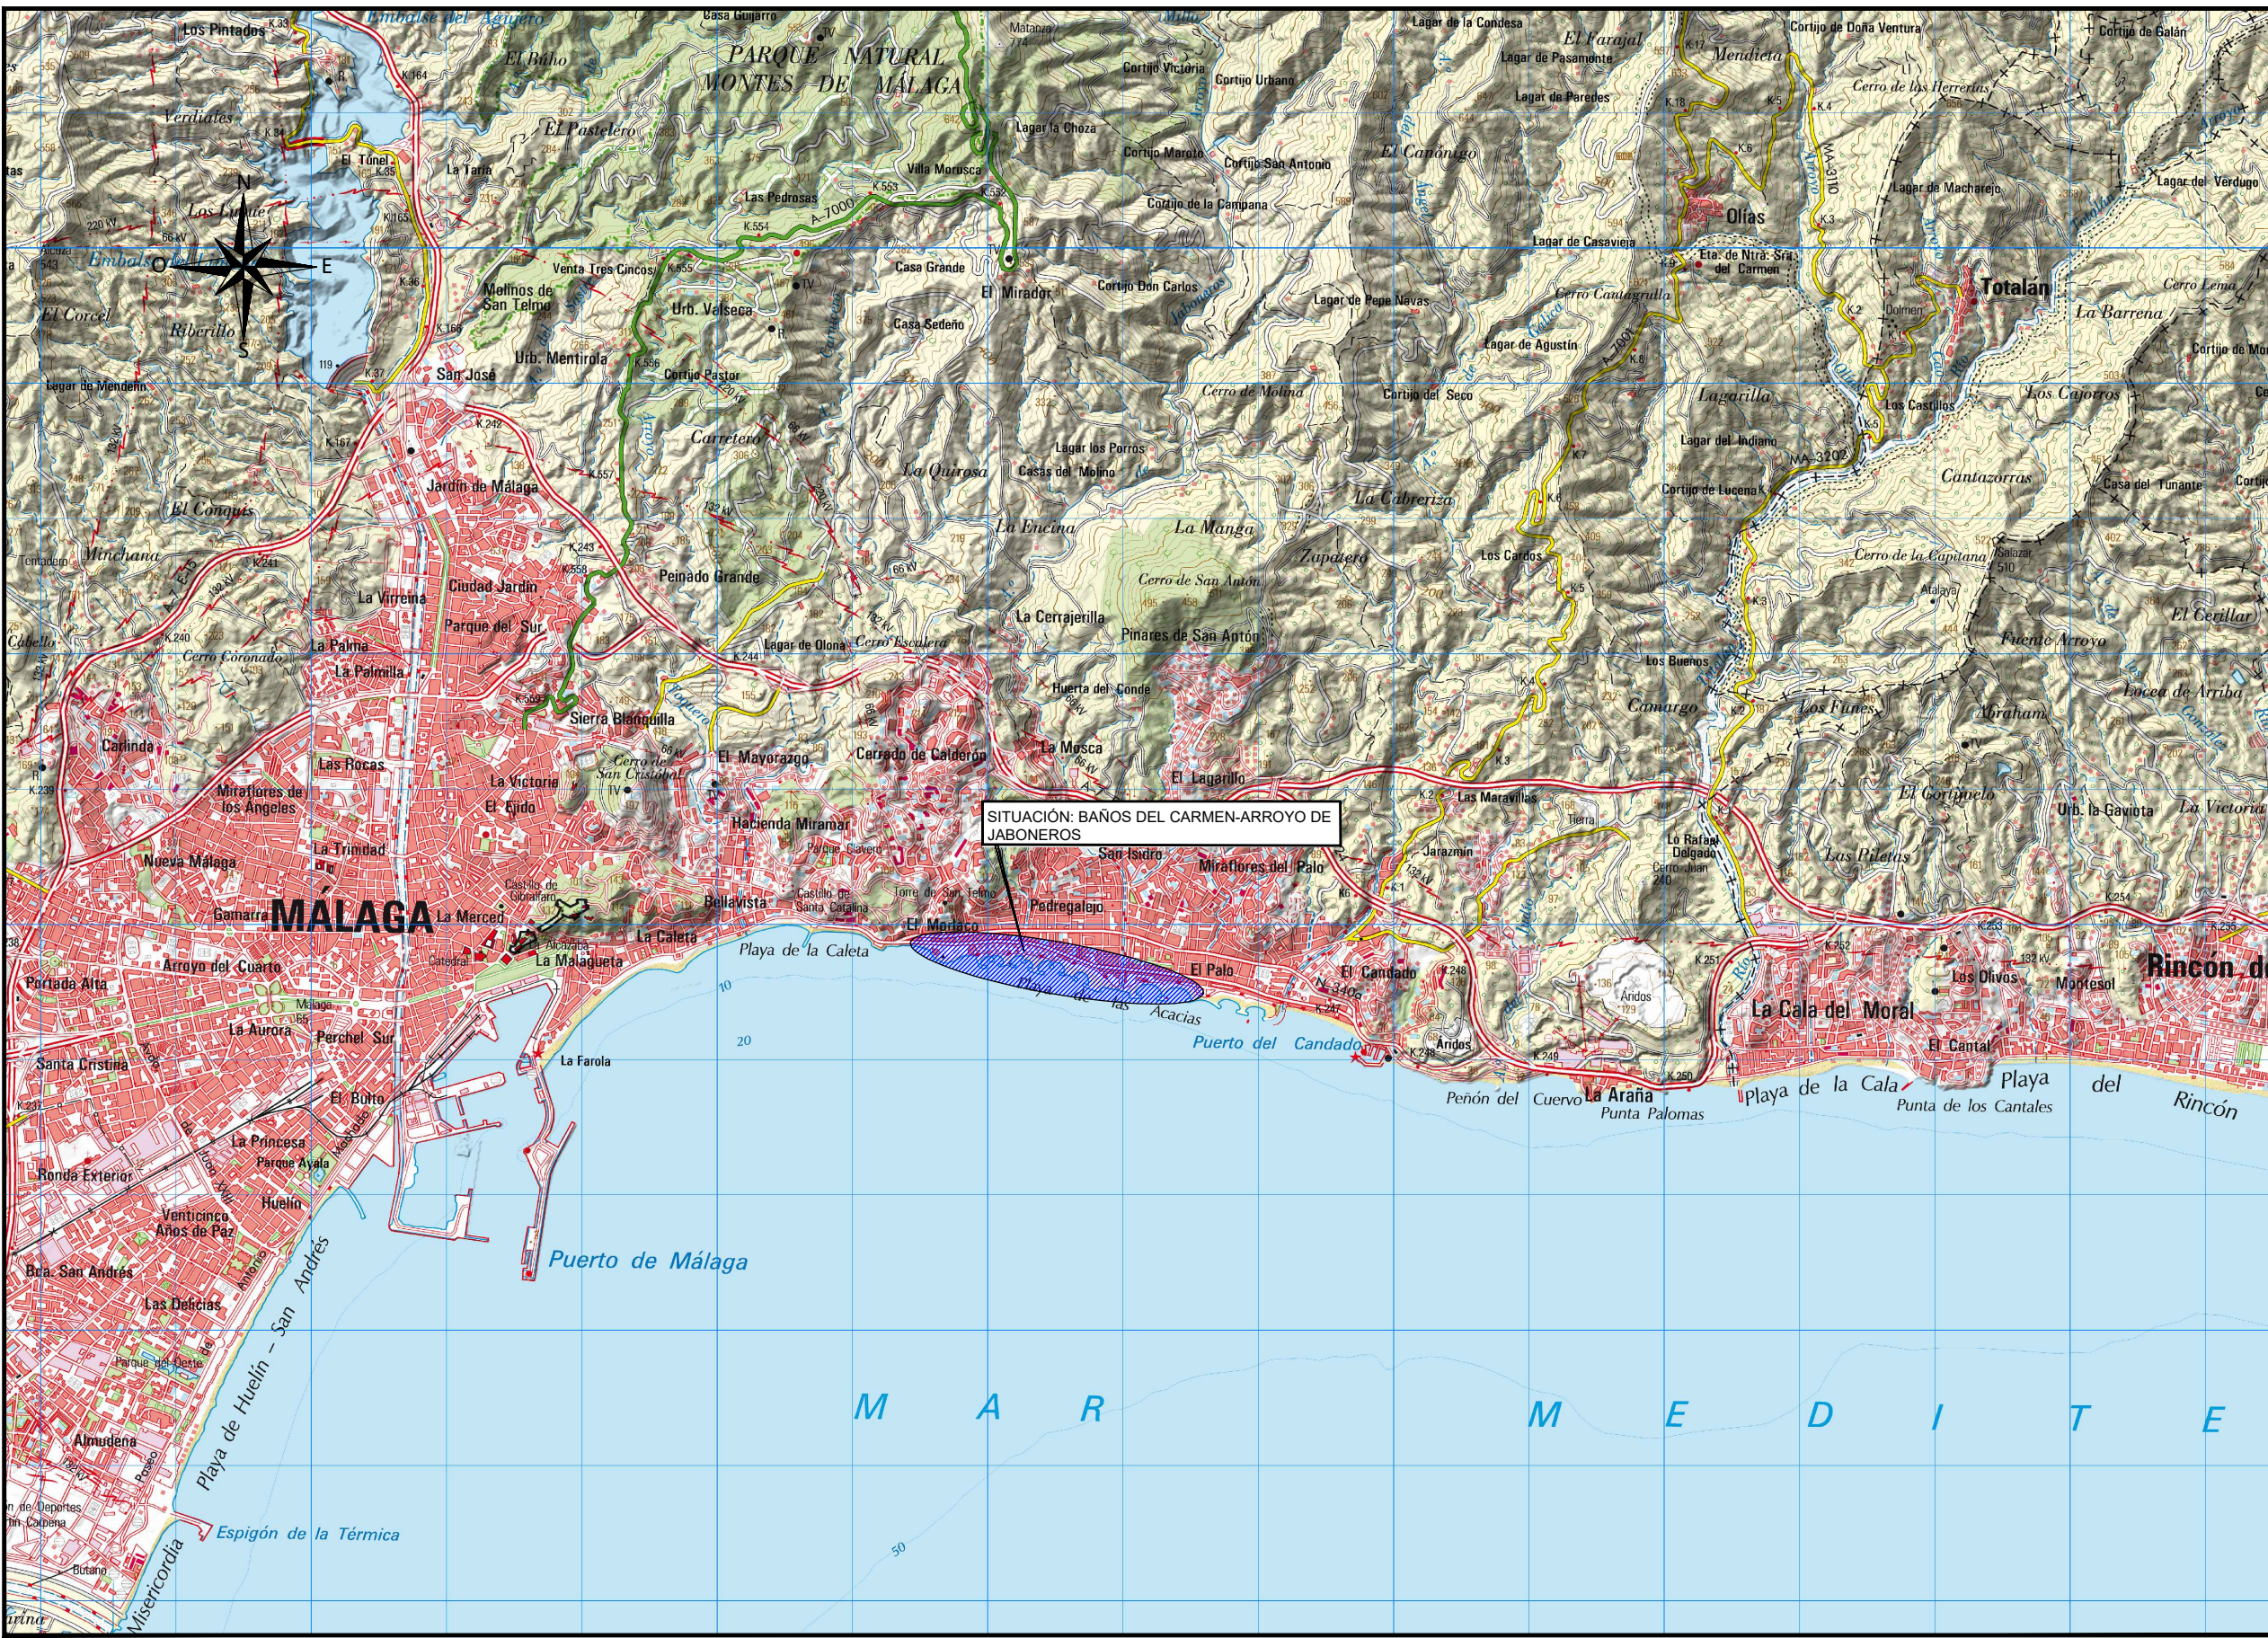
SITUACIÓN: BAÑOS DEL CARMEN-ARROYO DE JABONEROS

PARQUE NATURAL MONTES DE MÁLAGA

Embalse del Agujero
Los Pintados
El Búho
Casa Guijarro
Verdiales
El Pastelero
El Túnel
La Tarra
Los Lunes
Embalse
El Corcel
Riberillo
N
O
E
S
Molinos de San Telmo
Venta Tres Cincos
Urb. Mentirola
Urb. Velseca
San José
Lugar de Mendelín
Las Pedrosas
A-7000
Villa Morosca
Lagar la Choza
Cortijo Victoria
Cortijo Urbano
Cortijo Maroto
Cortijo San Antonio
Cortijo de la Campana
Casa Grande
Casa Sedeño
El Mirador
Cortijo Don Carlos
Cortijo Pastor
Carretero
La Quirosa
Lagar los Porros
Casas del Molino
La Encina
La Manga
Cerro de San Antón
Cerro de Molina
Cortijo del Seco
La Cabrerizá
Zapatero
Jardín de Málaga
El Conquis
Minchana
Ciudad Jardín
La Virreina
Parque del Sur
Peinado Grande
La Palma
La Palmilla
Cerro Coronado
Carlinda
Las Rocas
Sierra Blanquilla
La Victoria
El Ejido
Cerro de San Cristóbal
Miraflores de los Ángeles
La Trinidad
Nueva Málaga
MÁLAGA
Gamarra
La Merced
La Malagueta
Arroyo del Cuarto
Portada Alta
La Aurora
Perchel Sur
Santa Cristina
El Bulto
La Farola
La Princesa
Parque Ayala
Ronda Exterior
Huelin
Veinticinco Años de Paz
Bda. San Andrés
Las Delicias
Parque del Oeste
Almudena
Playa de Huelin - San Andrés
Espigón de la Térmica
Misericordia
Puerto de Málaga
La Cerrajerilla
Pinares de San Antón
Lagar de Olona
Cerro Escalera
Huerta del Conde
La Mosca
El Mayorazgo
Cerrado de Calderón
Hacienda Miramar
El Lagarillo
Bellavista
La Caleta
Playa de la Caleta
El Morlaco
Pedregalejo
San Isidro
Miraflores del Palo
El Palo
Las Acacias
Puerto del Candado
El Candado
Jarazmín
Las Maravillas
Los Cardos
Los Ruanos
Camargo
Lo Rafael Delgado
Áridos
Peñón del Cuervo
La Araña
Punta Palomas
Playa de la Cala
La Cala del Moral
El Cantal
Los Olivos
Montesol
Punta de los Cantales
Playa del Rincón
Rincón d
Lagar de la Condesa
Lagar de Pasamonte
El Farajal
Lagar de Paredes
El Canónigo
Lagar de Casavieja
Cerro Cantagrillo
Lagar de Pepe Nevas
Lagar de Agustín
Mendieta
Olías
Cortijo de Doña Ventura
Cortijo de Galán
Cerro de las Herreras
Lagar de Machareno
Lagar del Verdugo
Totalán
La Barrena
Cerro Lena
Lagarilla
Lagar del Indiano
Cortijo de Lucena
MA-3200
MA-3110
Los Castillos
Los Caporros
Cantazorras
Casa del Tunante
Cerro de la Capitana
El Cerrillar
Fuente Arroyo
Abraham
Loceo de Arriba
Los Funes
El Gorguelo
Urb. la Gaviota
La Victoria
Las Piletas
M A R M E D I T E